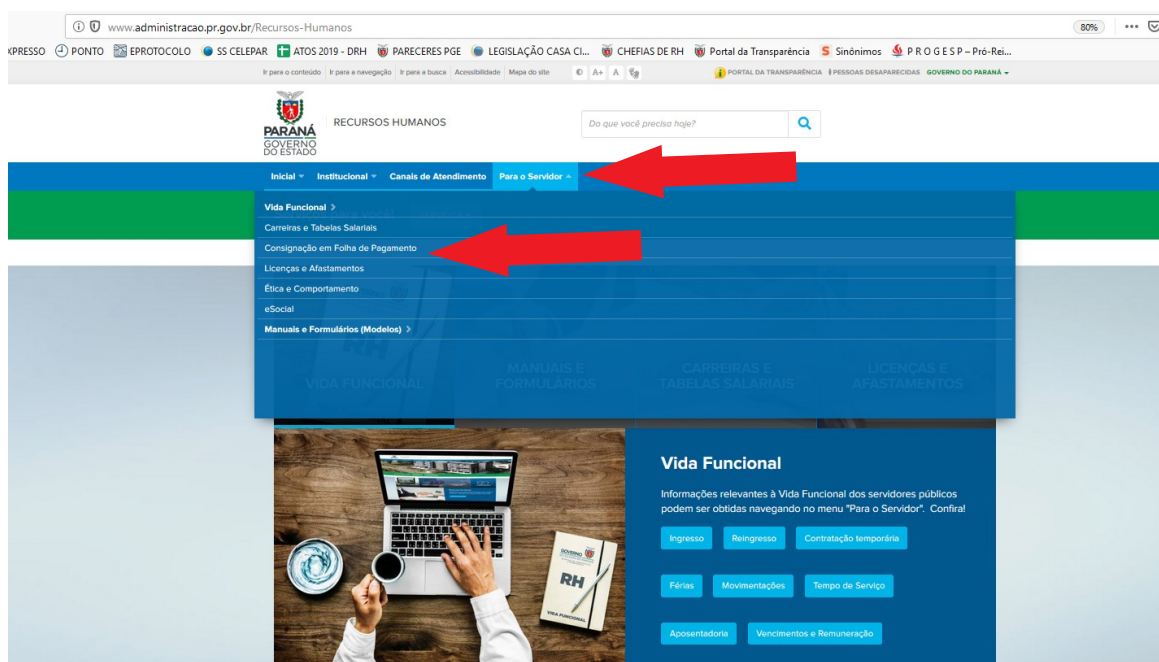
www.administracao.pr.gov.br/Recursos-Humanos

80%

XPRESSO PONTO EPROTOCOLO SS CELEPAR ATOS 2019 - DRH PARECERES PGE LEGISLAÇÃO CASA CI... CHEFIAS DE RH Portal da Transparência Sinônimos P R O G E S P – Pró-Rei...

Ir para o conteúdo | Ir para a navegação | Ir para a busca | Acessibilidade | Mapa do site A+ A

PORTAL DA TRANSPARÊNCIA | PESSOAS DESAPARECIDAS GOVERNO DO PARANÁ

PARANÁ GOVERNO DO ESTADO

RECURSOS HUMANOS

Do que você precisa hoje?

Inicial Institucional Canais de Atendimento Para o Servidor

Vida Funcional >
Carreiras e Tabelas Salariais
Consignação em Folha de Pagamento
Licenças e Afastamentos
Ética e Comportamento
eSocial
Manuais e Formulários (Modelos) >

VIDA FUNCIONAL MANUAIS E FORMULÁRIOS CARREIRAS E TABELAS SALARIAIS LICENÇAS E AFASTAMENTOS

RH
VIDA FUNCIONAL

Vida Funcional

Informações relevantes à Vida Funcional dos servidores públicos podem ser obtidas navegando no menu "Para o Servidor". Confira!

Ingresso Reingresso Contratação temporária

Férias Movimentações Tempo de Serviço

Aposentadoria Vencimentos e Remuneração